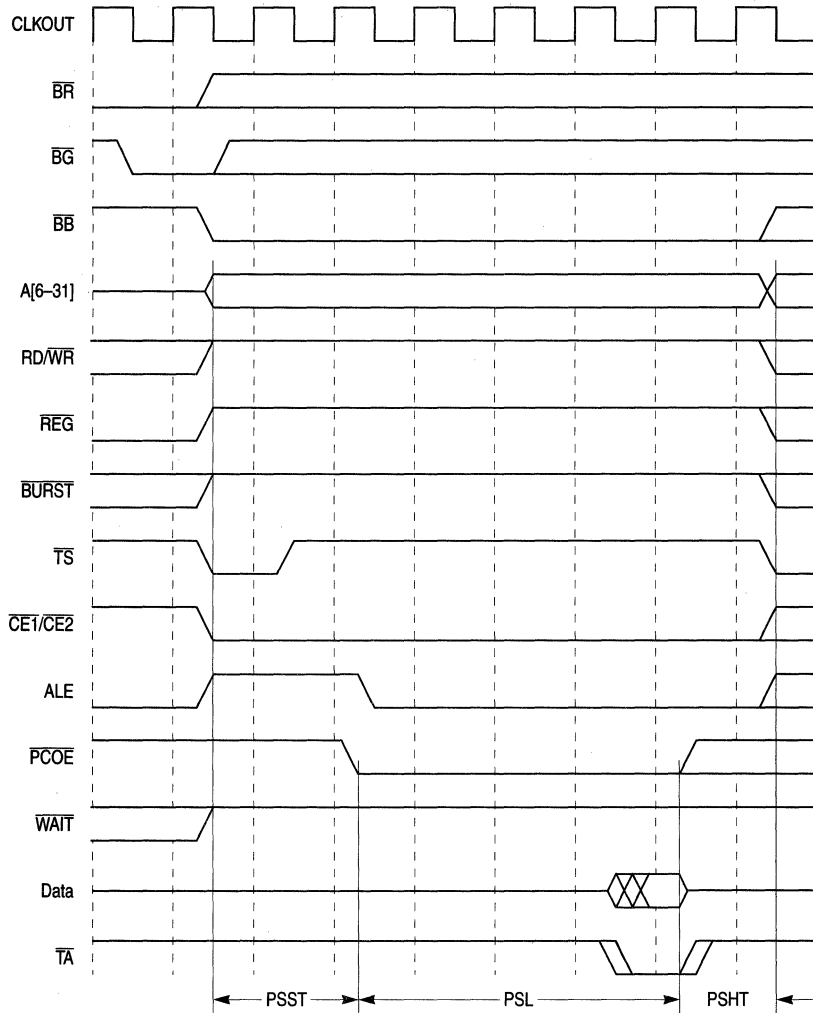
CLKOUT

$\overline{BR}$

$\overline{BG}$

$\overline{BB}$

A[6–31]

RD/$\overline{WR}$

$\overline{REG}$

$\overline{BURST}$

$\overline{TS}$

$\overline{CE1}$/$\overline{CE2}$

ALE

$\overline{PCOE}$

$\overline{WAIT}$

Data

$\overline{TA}$

PSST

PSL

PSHT